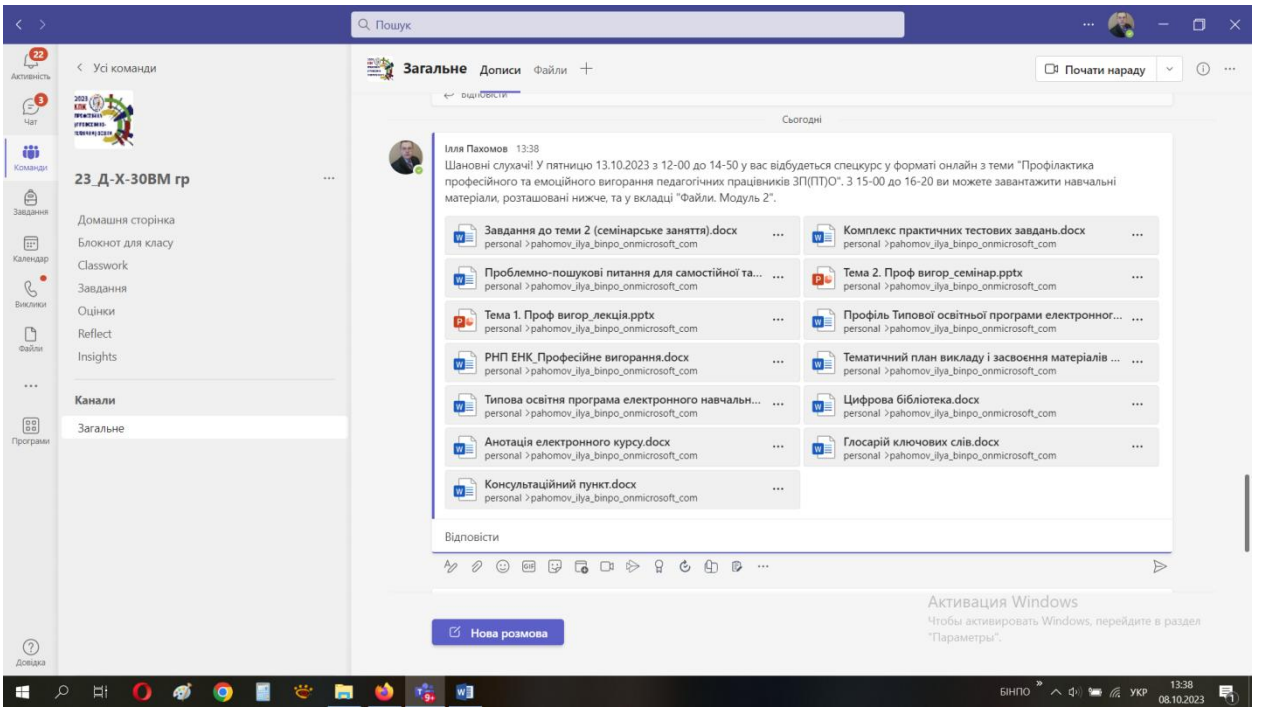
Пошук

22
Активність
3
Чат
Команди
Завдання
Календар
Виклики
Файли
...
Програми
Довідка

< Усі команди

23_Д-Х-30ВМ гр

Домашня сторінка
Блокнот для класу
Classwork
Завдання
Оцінки
Reflect
Insights

Канали
Загальне

Загальне Дописи Файли +

Почати нараду

← Відповісти

Сьогодні

Ілля Пахомов 13:38
Шановні слухачі! У пятницю 13.10.2023 з 12-00 до 14-50 у вас відбудеться спецкурс у форматі онлайн з теми "Профілактика професійного та емоційного вигорання педагогічних працівників ЗП(ПТ)О". З 15-00 до 16-20 ви можете завантажити навчальні матеріали, розташовані нижче, та у вкладці "Файли. Модуль 2".

Завдання до теми 2 (семінарське заняття).docx
personal >pahomov_ilya_binpo_onmicrosoft_com

Комплекс практичних тестових завдань.docx
personal >pahomov_ilya_binpo_onmicrosoft_com

Проблемно-пошукові питання для самостійної та...
personal >pahomov_ilya_binpo_onmicrosoft_com

Тема 2. Проф вигор_семінар.pptx
personal >pahomov_ilya_binpo_onmicrosoft_com

Тема 1. Проф вигор_лекція.pptx
personal >pahomov_ilya_binpo_onmicrosoft_com

Профіль Типової освітньої програми електронног...
personal >pahomov_ilya_binpo_onmicrosoft_com

РНП ЕНК_Професійне вигорання.docx
personal >pahomov_ilya_binpo_onmicrosoft_com

Тематичний план викладу і засвоєння матеріалів ...
personal >pahomov_ilya_binpo_onmicrosoft_com

Типова освітня програма електронного навчальн...
personal >pahomov_ilya_binpo_onmicrosoft_com

Цифрова бібліотека.docx
personal >pahomov_ilya_binpo_onmicrosoft_com

Анотація електронного курсу.docx
personal >pahomov_ilya_binpo_onmicrosoft_com

Глосарій ключових слів.docx
personal >pahomov_ilya_binpo_onmicrosoft_com

Консультаційний пункт.docx
personal >pahomov_ilya_binpo_onmicrosoft_com

Відповісти

Активация Windows
Чтобы активировать Windows, перейдите в раздел "Параметры".

Нова розмова

БІНПО УКР 13:38 08.10.2023